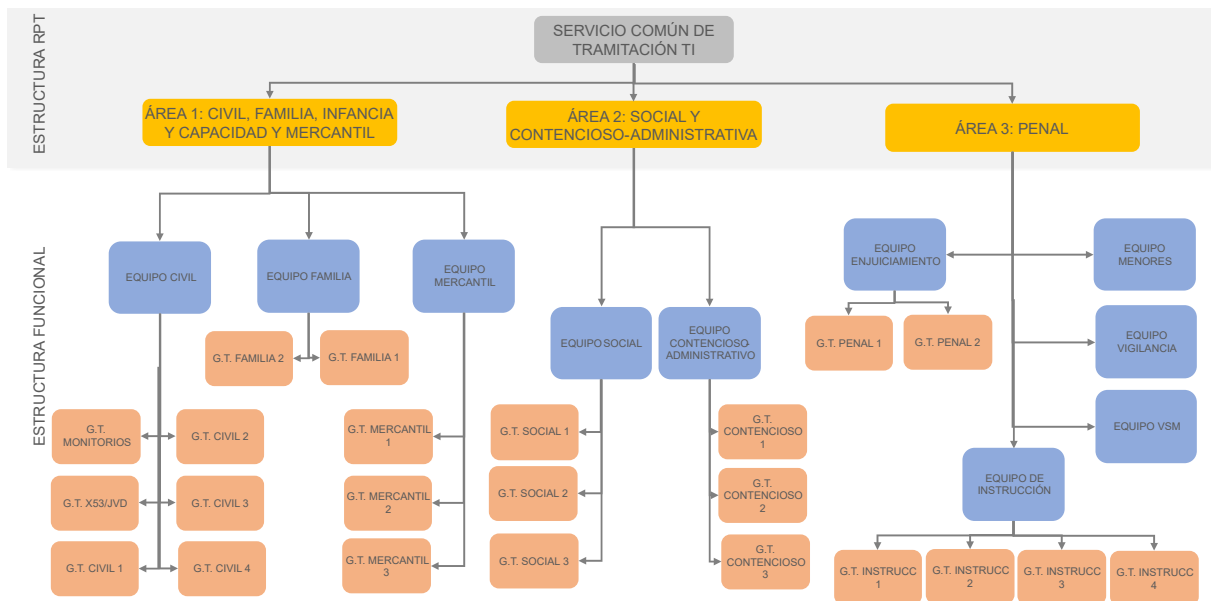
ESTRUCTURA RPT

SERVICIO COMÚN DE TRAMITACIÓN TI

ÁREA 1: CIVIL, FAMILIA, INFANCIA Y CAPACIDAD Y MERCANTIL

ÁREA 2: SOCIAL Y CONTENCIOSO-ADMINISTRATIVA

ÁREA 3: PENAL

ESTRUCTURA FUNCIONAL

EQUIPO CIVIL

EQUIPO FAMILIA

EQUIPO MERCANTIL

G.T. FAMILIA 2

G.T. FAMILIA 1

G.T. MONITORIOS

G.T. CIVIL 2

G.T. X53/JVD

G.T. CIVIL 3

G.T. CIVIL 1

G.T. CIVIL 4

G.T. MERCANTIL 1

G.T. MERCANTIL 2

G.T. MERCANTIL 3

EQUIPO SOCIAL

EQUIPO CONTENCIOSO-ADMINISTRATIVO

G.T. SOCIAL 1

G.T. SOCIAL 2

G.T. SOCIAL 3

G.T. CONTENCIOSO 1

G.T. CONTENCIOSO 2

G.T. CONTENCIOSO 3

EQUIPO ENJUICIAMIENTO

EQUIPO MENORES

G.T. PENAL 1

G.T. PENAL 2

EQUIPO VIGILANCIA

EQUIPO VSM

EQUIPO DE INSTRUCCIÓN

G.T. INSTRUCC 1

G.T. INSTRUCC 2

G.T. INSTRUCC 3

G.T. INSTRUCC 4